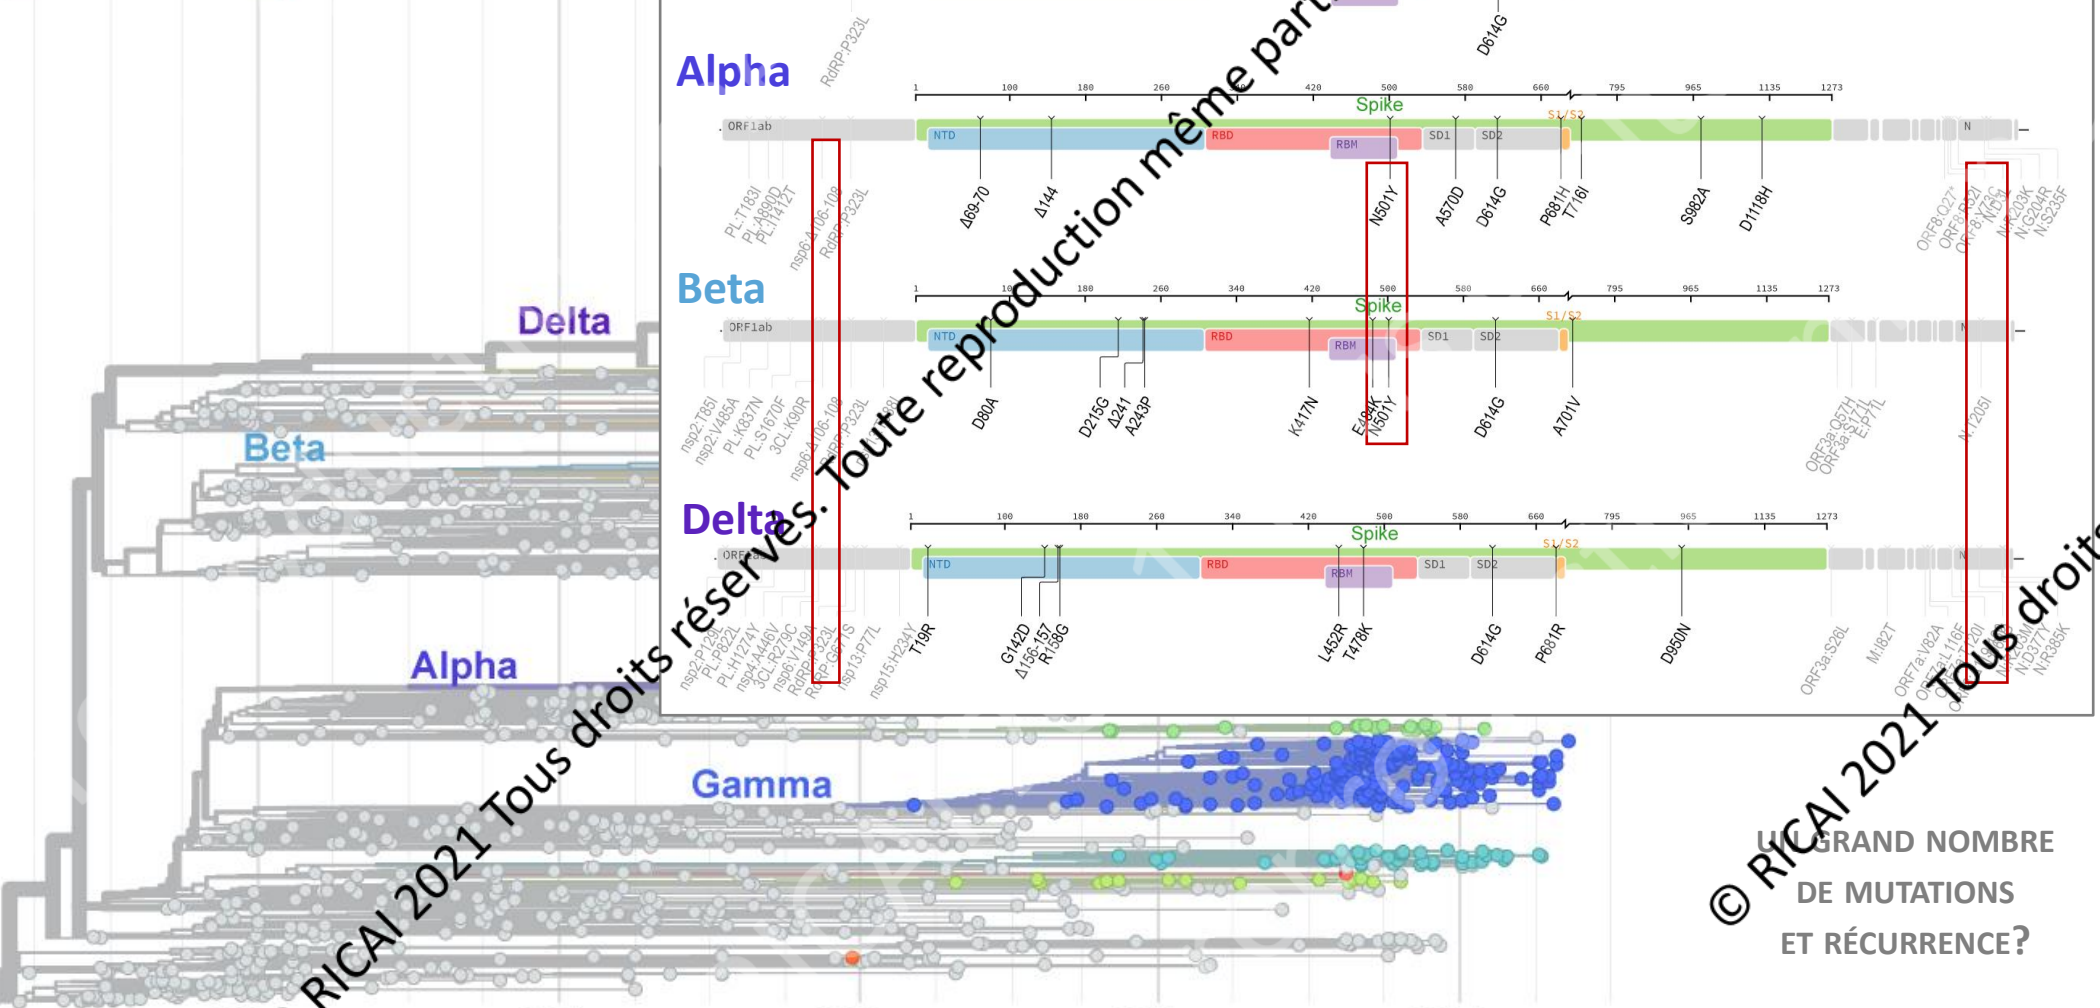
Delta

Beta

Alpha

Gamma

D614G

RdRP:P323L

Alpha

1 100 180 260 340 420 500 580 660 795 965 1135 1273

Spike

S1/S2

ORF1ab NTD RBD RBM SD1 SD2 N

PL:T183I PL:A890D PL:I1412T nsp6:Δ106-108 RdRP:P323L

Δ69-70 Δ144 N501Y A570D D614G P681H T716I S982A D1118H

ORF8:Q27* ORF8:R52I ORF8:Y73C N:D3L N:R203K N:G204R N:S235F

Beta

1 100 180 260 340 420 500 580 660 795 965 1135 1273

Spike

S1/S2

ORF1ab NTD RBD RBM SD1 SD2 N

nsp2:T85I nsp2:V485A PL:K837N PL:S1670F 3CL:K90R nsp6:Δ106-108 RdRP:P323L

D80A D215G Δ241 A243P K417N E484K N501Y D614G A701V

ORF3a:Q57H ORF3a:S171L E:P71L N:T205I

Delta

1 100 180 260 340 420 500 580 660 795 965 1135 1273

Spike

S1/S2

ORF1ab NTD RBD RBM SD1 SD2 N

nsp2:P129L PL:P822L PL:H1274Y nsp4:A446V 3CL:R279C nsp6:V149A RdRP:P323L RdRP:G671S nsp13:P77L nsp15:H234Y

T19R G142D Δ156-157 R158G L452R T478K D614G P681R D950N

ORF3a:S26L M:I82T ORF7a:V82A ORF7a:L116F ORF7a:T120I N:D63G N:D377Y N:R385K

© RICAI 2021 Tous droits réservés. Toute reproduction même partielle

© RICAI 2021 Tous droits

UN GRAND NOMBRE DE MUTATIONS ET RÉCURRENCE?